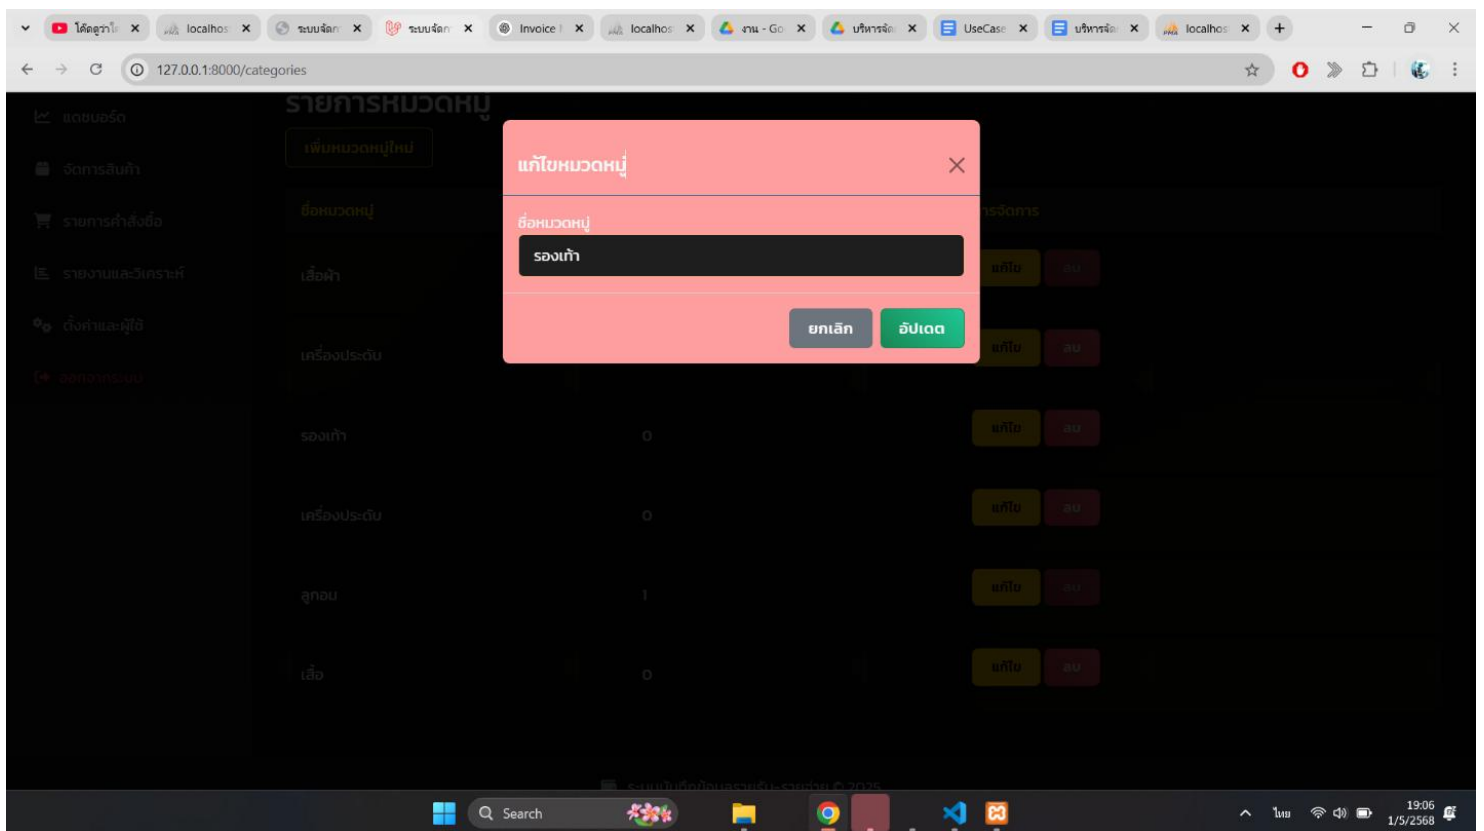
ได้ดูว่าไ | localhos | ระบบจัดก | ระบบจัดก | Invoice | localhos | งาน - Go | บริหารจัด | UseCase | บริหารจัด | localhos

127.0.0.1:8000/categories

แดชบอร์ด
จัดการสินค้า
รายการคำสั่งซื้อ
รายงานและวิเคราะห์
ตั้งค่าและผู้ใช้
ออกจากระบบ

รายการหมวดหมู่

เพิ่มหมวดหมู่ใหม่

| ชื่อหมวดหมู่ | | การจัดการ |
|---|---|---|
| เสื้อผ้า | | แก้ไข ลบ |
| เครื่องประดับ | | แก้ไข ลบ |
| รองเท้า | 0 | แก้ไข ลบ |
| เครื่องประดับ | 0 | แก้ไข ลบ |
| ลูกอม | 1 | แก้ไข ลบ |
| เสื้อ | 0 | แก้ไข ลบ |

แก้ไขหมวดหมู่

ชื่อหมวดหมู่

รองเท้า

ยกเลิก อัปเดต

Search

ไทย 19:06 1/5/2568